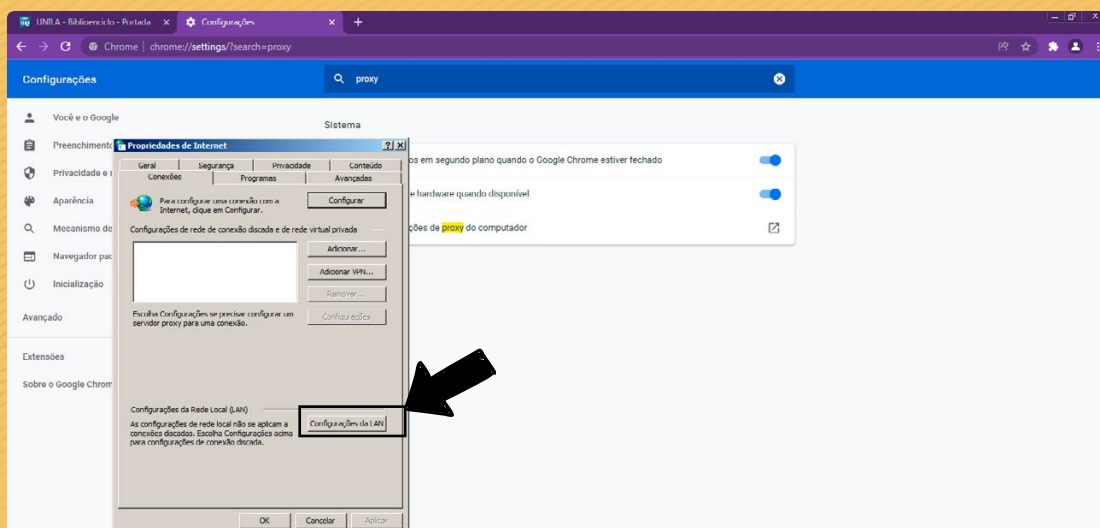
UNILA - Biblioteca - Portada ×
Configurações ×
+

Chrome | chrome://settings/?search=proxy

Configurações
proxy

Você e o Google
Preenchimento
Privacidade e
Aparência
Mecanismo de
Navegador pa
Inicialização
Avançado
Extensões
Sobre o Google Chrom

Sistema
os em segundo plano quando o Google Chrome estiver fechado
e hardware quando disponível
ções de proxy do computador

Propriedades de Internet
?
×
Geral
Segurança
Privacidade
Conteúdo
Conexões
Programas
Avançadas

Para configurar uma conexão com a Internet, clique em Configurar.
Configurar

Configurações de rede de conexão discada e de rede virtual privada
Adicionar...
Adicionar VPN...
Remover...
Escolha Configurações se precisar configurar um servidor proxy para uma conexão.
Configurações

Configurações da Rede Local (LAN)
As configurações de rede local não se aplicam a conexões discadas. Escolha Configurações acima para configurações de conexão discada.
Configurações da LAN

OK
Cancelar
Aplicar